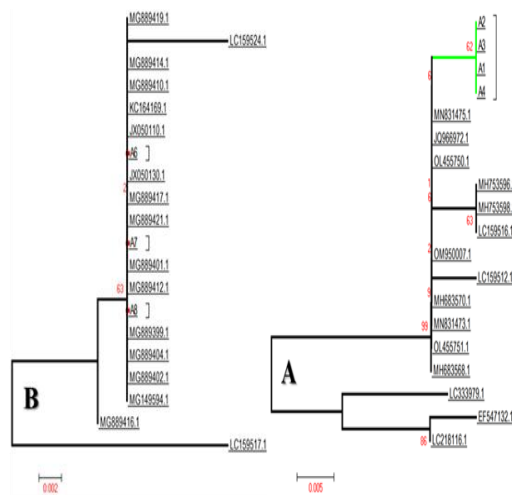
MG889419.1
LC159524.1
MG889414.1
MG889410.1
KC164169.1
JX050110.1
A6
JX050130.1
2
MG889417.1
MG889421.1
A7
MG889401.1
63
MG889412.1
A8
MG889399.1
MG889404.1
MG889402.1
MG149594.1
B
MG889416.1
LC159517.1
0.002

A2
62
A3
A1
A4
6
MN831475.1
JQ966972.1
OL455750.1
1
6
MH753596.
MH753598.
63
LC159516.1
2
OM950007.1
LC159512.1
9
MH683570.1
99
MN831473.1
A
OL455751.1
MH683568.1
LC333979.1
EF547132.1
86
LC218116.1
0.005